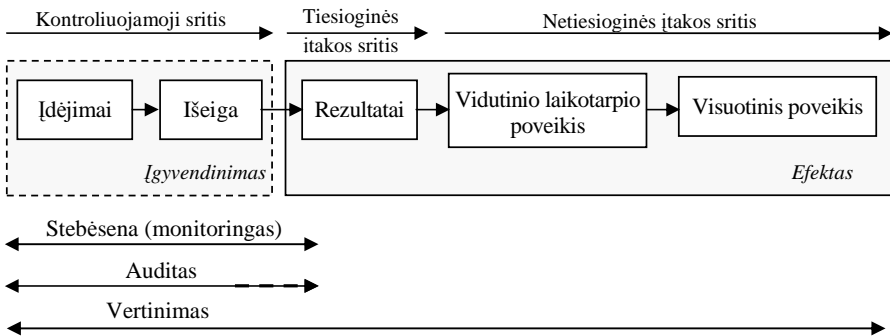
Kontroliuojamoji sritis

Tiesioginės įtakos sritis

Netiesioginės įtakos sritis

Įdėjimai

Išeiga

Rezultatai

Vidutinio laikotarpio poveikis

Visuotinis poveikis

Įgyvendinimas

Efektas

Stebėsena (monitoringas)

Auditas

Vertinimas